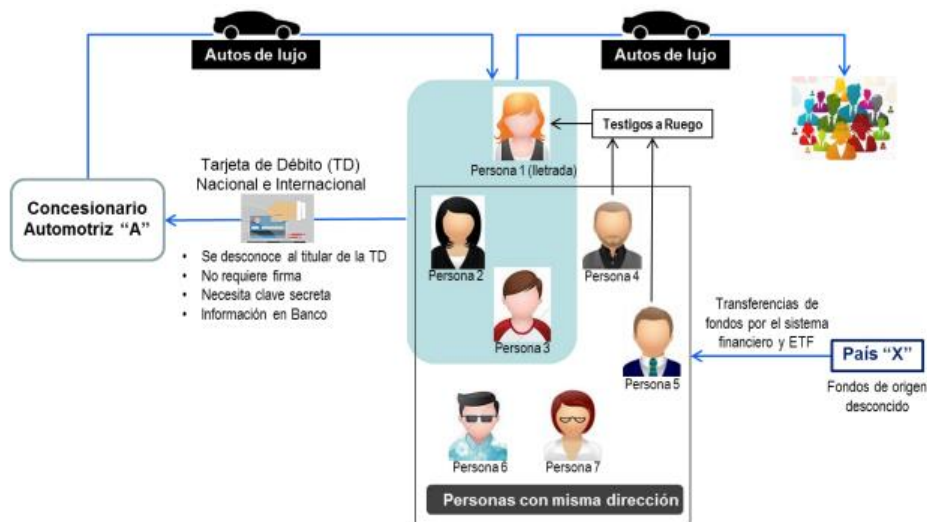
Autos de lujo

Autos de lujo

Testigos a Ruego

Persona 1 (Iletrada)

Tarjeta de Débito (TD) Nacional e Internacional

Concesionario Automotriz "A"

• Se desconoce al titular de la TD
• No requiere firma
• Necesita clave secreta
• Información en Banco

Persona 2

Persona 4

Persona 3

Transferencias de fondos por el sistema financiero y ETF

País "X"

Fondos de origen desconcido

Persona 5

Persona 6

Persona 7

Personas con misma dirección